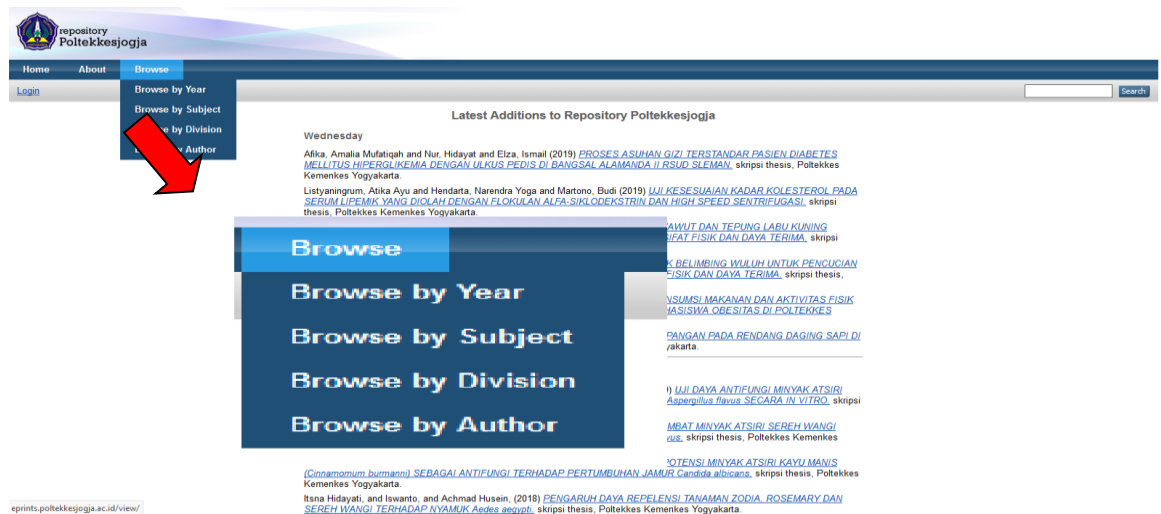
repository
Poltekkesjogja

Home About Browse

Browse by Year
Browse by Subject
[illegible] by Division
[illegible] Author

Login

Search

Latest Additions to Repository Poltekkesjogja

Wednesday

Afika, Amalia Mufatiqah and Nur, Hidayat and Elza, Ismail (2019) PROSES ASUHAN GIZI TERSTANDAR PASIEN DIABETES MELLITUS HIPERGLIKEMIA DENGAN ULKUS PEDIS DI BANGSAL ALAMANDA II RSUD SLEMAN. skripsi thesis, Poltekkes Kemenkes Yogyakarta.

Listyaningrum, Atika Ayu and Hendarta, Narendra Yoga and Martono, Budi (2019) UJI KESESUAIAN KADAR KOLESTEROL PADA SERUM LIPEMIK YANG DIOLAH DENGAN FLOKULAN ALFA-SIKLODEKSTRIN DAN HIGH SPEED SENTRIFUGASI. skripsi thesis, Poltekkes Kemenkes Yogyakarta.

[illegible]AWUT DAN TEPUNG LABU KUNING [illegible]IFAT FISIK DAN DAYA TERIMA. skripsi

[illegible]K BELIMBING WULUH UNTUK PENCUCIAN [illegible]FISIK DAN DAYA TERIMA. skripsi thesis,

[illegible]NSUMSI MAKANAN DAN AKTIVITAS FISIK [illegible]HASISWA OBESITAS DI POLTEKKES

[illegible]PANGAN PADA RENDANG DAGING SAPI DI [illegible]yakarta.

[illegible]) UJI DAYA ANTIFUNGI MINYAK ATSIRI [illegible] Aspergillus flavus SECARA IN VITRO. skripsi

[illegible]MBAT MINYAK ATSIRI SEREH WANGI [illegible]vus. skripsi thesis, Poltekkes Kemenkes

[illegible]POTENSI MINYAK ATSIRI KAYU MANIS (Cinnamomum burmanni) SEBAGAI ANTIFUNGI TERHADAP PERTUMBUHAN JAMUR Candida albicans. skripsi thesis, Poltekkes Kemenkes Yogyakarta.

Itsna Hidayati, and Iswanto, and Achmad Husein, (2018) PENGARUH DAYA REPELENSI TANAMAN ZODIA, ROSEMARY DAN SEREH WANGI TERHADAP NYAMUK Aedes aegypti. skripsi thesis, Poltekkes Kemenkes Yogyakarta.

Browse
Browse by Year
Browse by Subject
Browse by Division
Browse by Author

eprints.poltekkesjogja.ac.id/view/